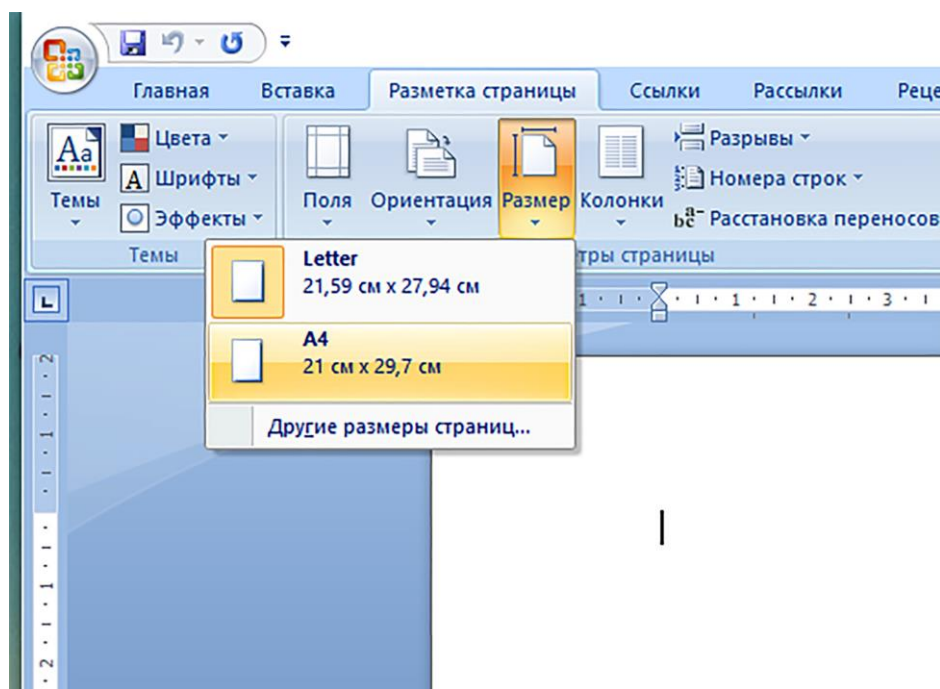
Главная Вставка Разметка страницы Ссылки Рассылки Реце

Цвета
Шрифты
Эффекты
Темы
Темы

Поля Ориентация Размер Колонки
Разрывы
Номера строк
Расстановка переносов
тры страницы

Letter
21,59 см x 27,94 см

A4
21 см x 29,7 см

Другие размеры страниц...

1 · 1 · 2 · 1 · 3

2 1 1 2